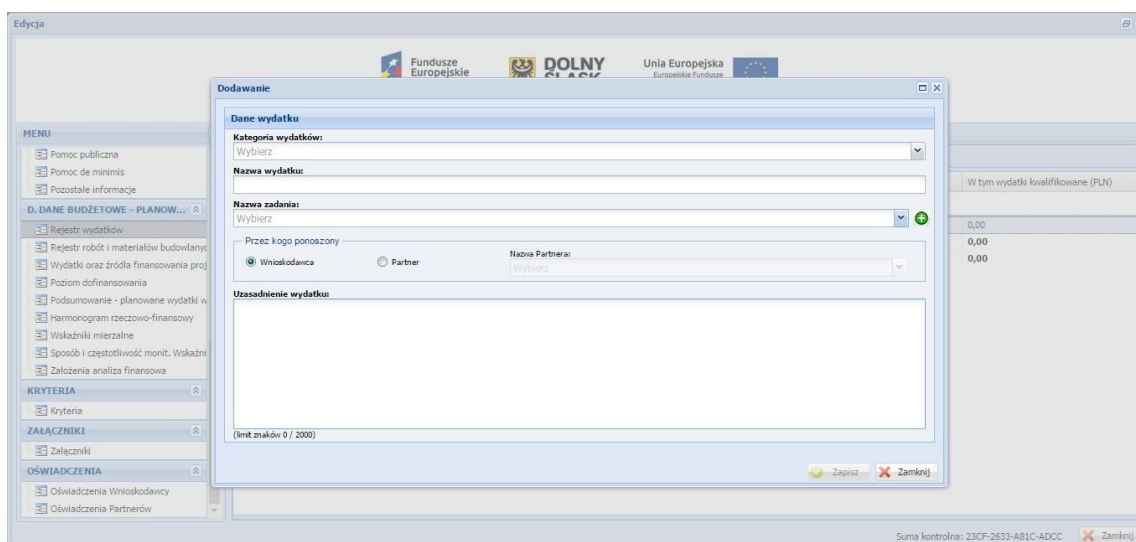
Edycja

Fundusze Europejskie
DOLNY ŚLĄSK
Unia Europejska
Europejskie Fundusze

MENU
Pomoc publiczna
Pomoc de minimis
Pozostałe informacje
D. DANE BUDŻETOWE - PLANOW...
Rejestr wydatków
Rejestr robót i materiałów budowlanyc
Wydatki oraz źródła finansowania proj
Poziom dofinansowania
Podsumowanie - planowane wydatki w
Harmonogram rzeczowo-finansowy
Wskaźniki mierzalne
Sposób i częstotliwość monit. Wskaźni
Założenia analiza finansowa
KRYTERIA
Kryteria
ZAŁĄCZNIKI
Załączniki
OŚWIADCZENIA
Oświadczenia Wnioskodawcy
Oświadczenia Partnerów

Dodawanie

Dane wydatku
Kategoria wydatków:
Wybierz
Nazwa wydatku:
Nazwa zadania:
Wybierz
Przez kogo ponoszony
Wnioskodawca
Partner
Nazwa Partnera:
Wybierz
Uzasadnienie wydatku:
(limit znaków 0 / 2000)
Zapisz
Zamknij

W tym wydatki kwalifikowane (PLN)
0,00
0,00
0,00

Suma kontrolna: 23CF-2633-A81C-ADCC
Zamknij